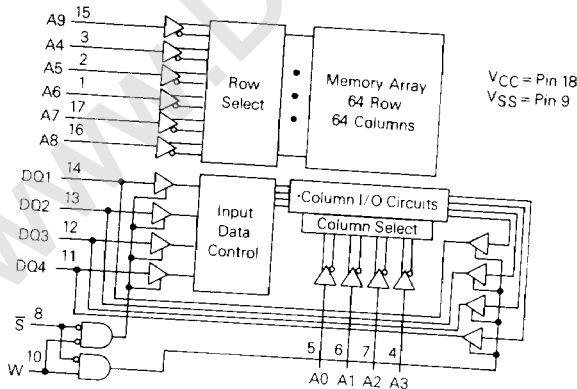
A9 15
A4 3
A5 2
A6 1
A7 17
A8 16

Row Select

Memory Array 64 Row 64 Columns

$V_{CC}$ = Pin 18
$V_{SS}$ = Pin 9

DQ1 14
DQ2 13
DQ3 12
DQ4 11

Input Data Control

Column I/O Circuits

Column Select

$\overline{S}$ 8
W 10

5 6 7 4
A0 A1 A2 A3